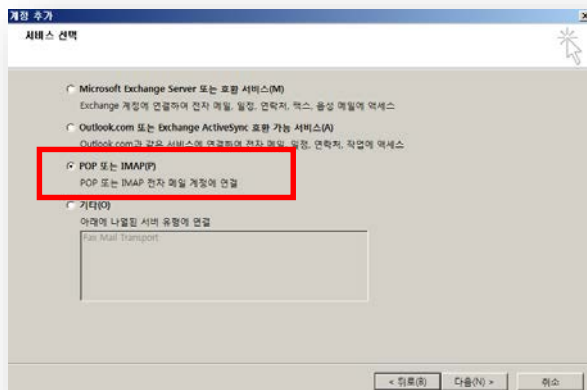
계정 추가

서비스 선택

Microsoft Exchange Server 또는 호환 서비스(M)
Exchange 계정에 연결하여 전자 메일, 일정, 연락처, 팩스, 음성 메일에 액세스

Outlook.com 또는 Exchange ActiveSync 호환 가능 서비스(A)
Outlook.com과 같은 서비스에 연결하여 전자 메일, 일정, 연락처, 작업에 액세스

POP 또는 IMAP(P)
POP 또는 IMAP 전자 메일 계정에 연결

기타(O)
아래에 나열된 서버 유형에 연결

Fax Mail Transport

< 뒤로(B) 다음(N) > 취소